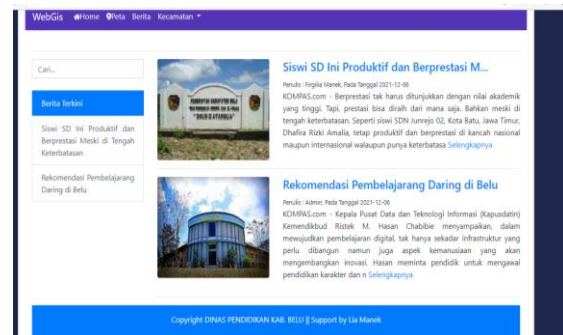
WebGis Home Peta Berita Kecamatan

Cari...

Berita Terkini

Siswi SD Ini Produktif dan Berprestasi Meski di Tengah Keterbatasan

Rekomendasi Pembelajarang Daring di Belu

Siswi SD Ini Produktif dan Berprestasi M...

Penulis : Firgilia Manek, Pada Tanggal 2021-12-06

KOMPAS.com - Berprestasi tak harus ditunjukkan dengan nilai akademik yang tinggi. Tapi, prestasi bisa diraih dari mana saja. Bahkan meski di tengah keterbatasan. Seperti siswi SDN Junrejo 02, Kota Batu, Jawa Timur, Dhafira Rizki Amalia, tetap produktif dan berprestasi di kancah nasional maupun internasional walaupun punya keterbatasa Selengkapnya

Rekomendasi Pembelajarang Daring di Belu

Penulis : Admin, Pada Tanggal 2021-12-06

KOMPAS.com - Kepala Pusat Data dan Teknologi Informasi (Kapusdatin) Kemendikbud Ristek M. Hasan Chabibie menyampaikan, dalam mewujudkan pembelajaran digital, tak hanya sekadar infrastruktur yang perlu dibangun namun juga aspek kemanusiaan yang akan mengembangkan inovasi. Hasan meminta pendidik untuk mengawal pendidikan karakter dan n Selengkapnya

Copyright DINAS PENDIDIKAN KAB. BELU || Support by Lia Manek